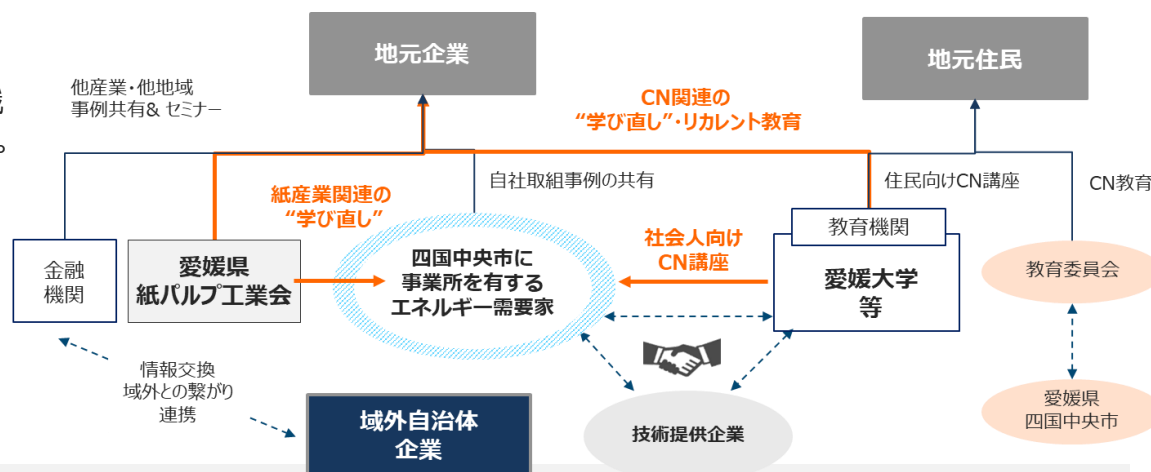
地元企業

地元住民

他産業・他地域
事例共有& セミナー

CN関連の
"学び直し"・リカレント教育

自社取組事例の共有

住民向けCN講座

CN教育

紙産業関連の
"学び直し"

教育機関

金融
機関

愛媛県
紙パルプ工業会

四国中央市に
事業所を有する
エネルギー需要家

社会人向け
CN講座

愛媛大学
等

教育委員会

情報交換
域外との繋がり
連携

域外自治体
企業

技術提供企業

愛媛県
四国中央市